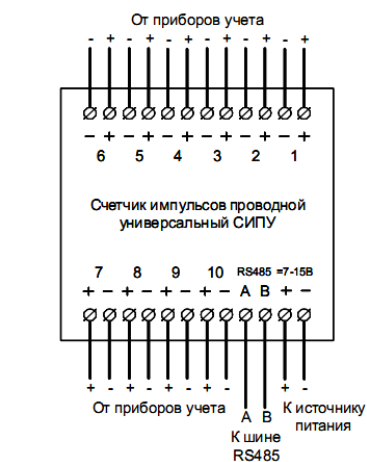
От приборов учета

- + - + - + - + - + - +

− + − + − + − + − + − +

6 5 4 3 2 1

Счетчик импульсов проводной универсальный СИПУ

7 8 9 10 RS485 =7-15В

+ − + − + − + − A B + −

+ - + - + - + - + -

От приборов учета

A B К источнику питания

К шине RS485